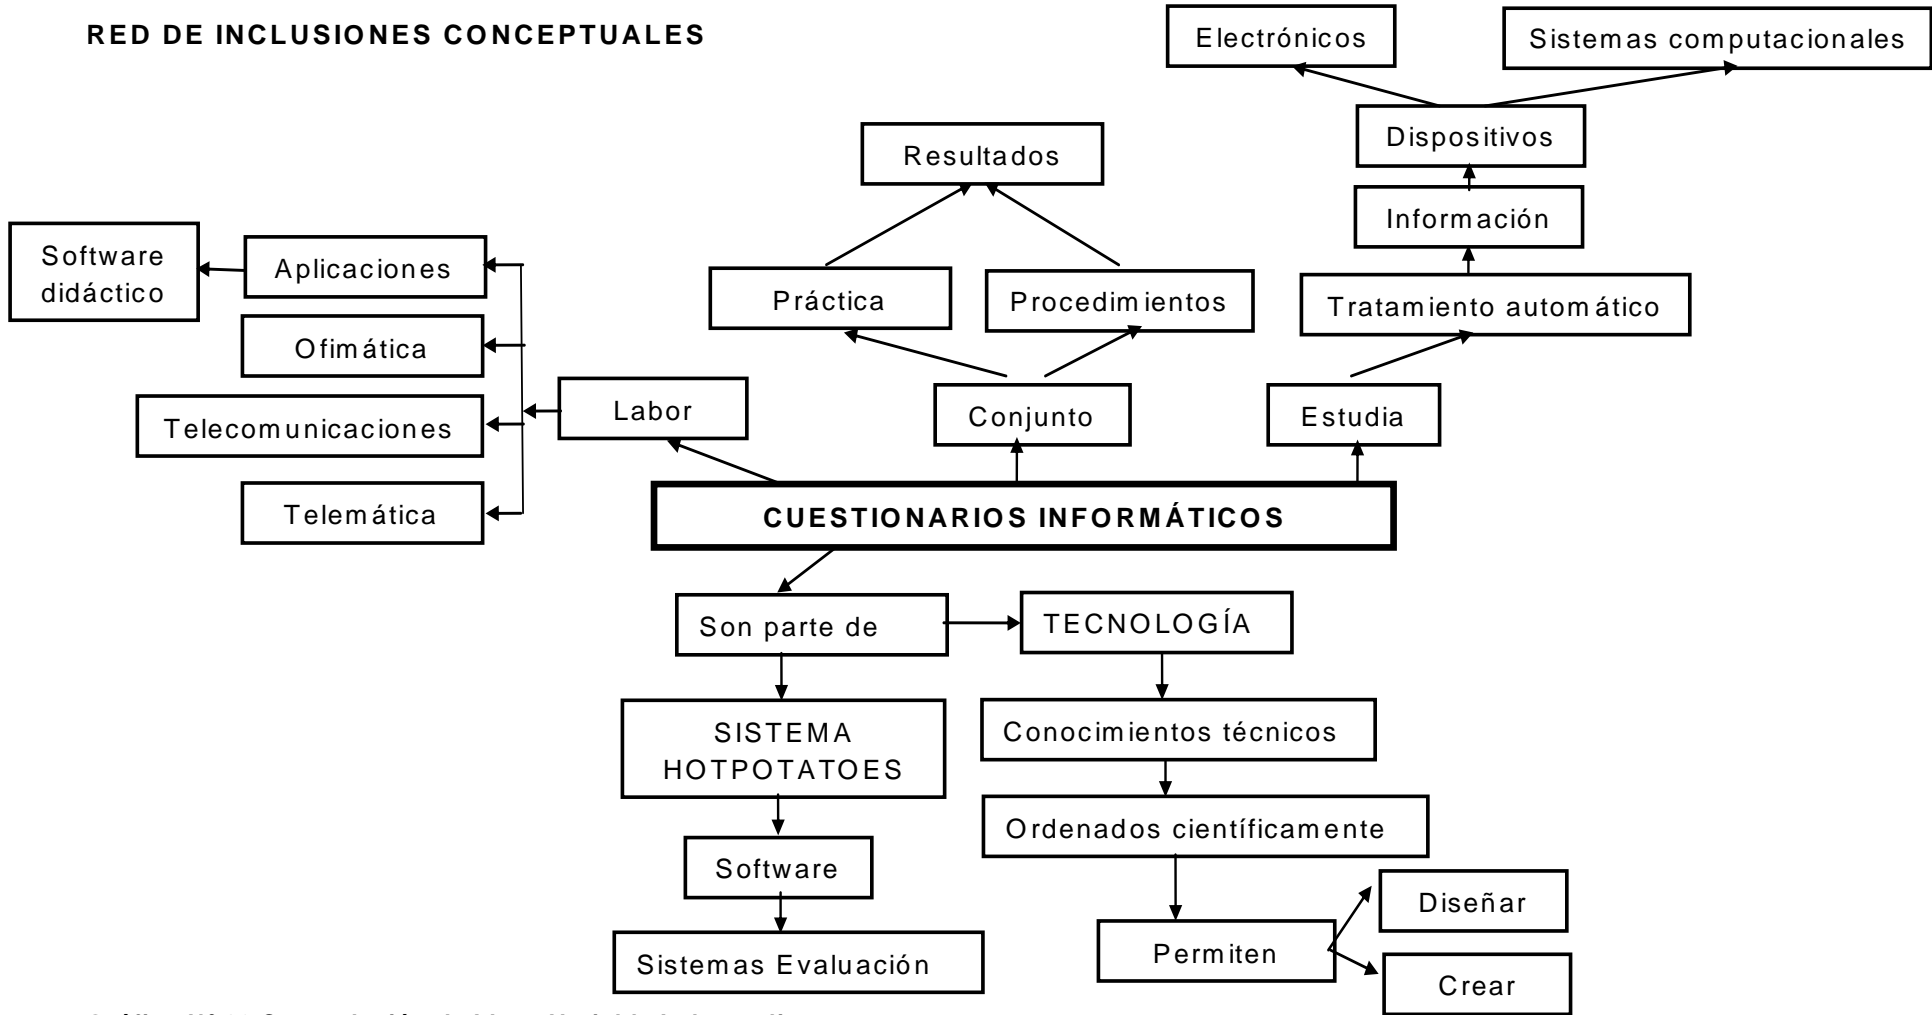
RED DE INCLUSIONES CONCEPTUALES

Electrónicos

Sistemas computacionales

Dispositivos

Resultados

Información

Software didáctico

Aplicaciones

Práctica

Procedimientos

Tratamiento automático

Ofimática

Labor

Conjunto

Estudia

Telecomunicaciones

Telemática

CUESTIONARIOS INFORMÁTICOS

Son parte de

TECNOLOGÍA

SISTEMA HOTPOTATOES

Conocimientos técnicos

Ordenados científicamente

Software

Diseñar

Permiten

Sistemas Evaluación

Crear

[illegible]